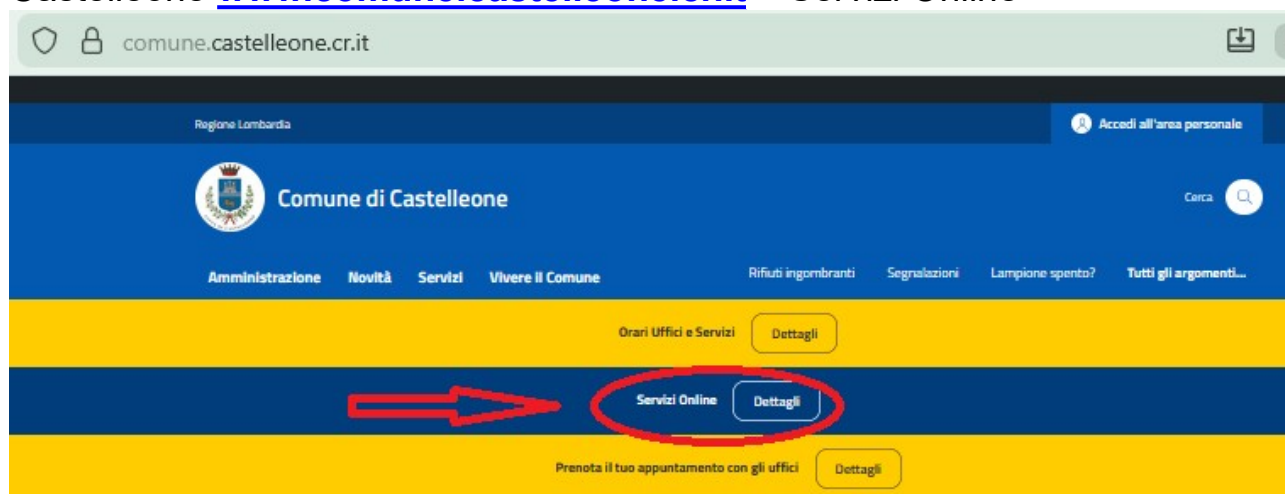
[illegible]

comune.castelleone.cr.it

Regione Lombardia

Accedi all'area personale

Comune di Castelleone

Cerca

Amministrazione Novità Servizi Vivere il Comune

Rifiuti ingombranti Segnalazioni Lampione spento? Tutti gli argomenti...

Orari Uffici e Servizi Dettagli

Servizi Online Dettagli

Prenota il tuo appuntamento con gli uffici Dettagli